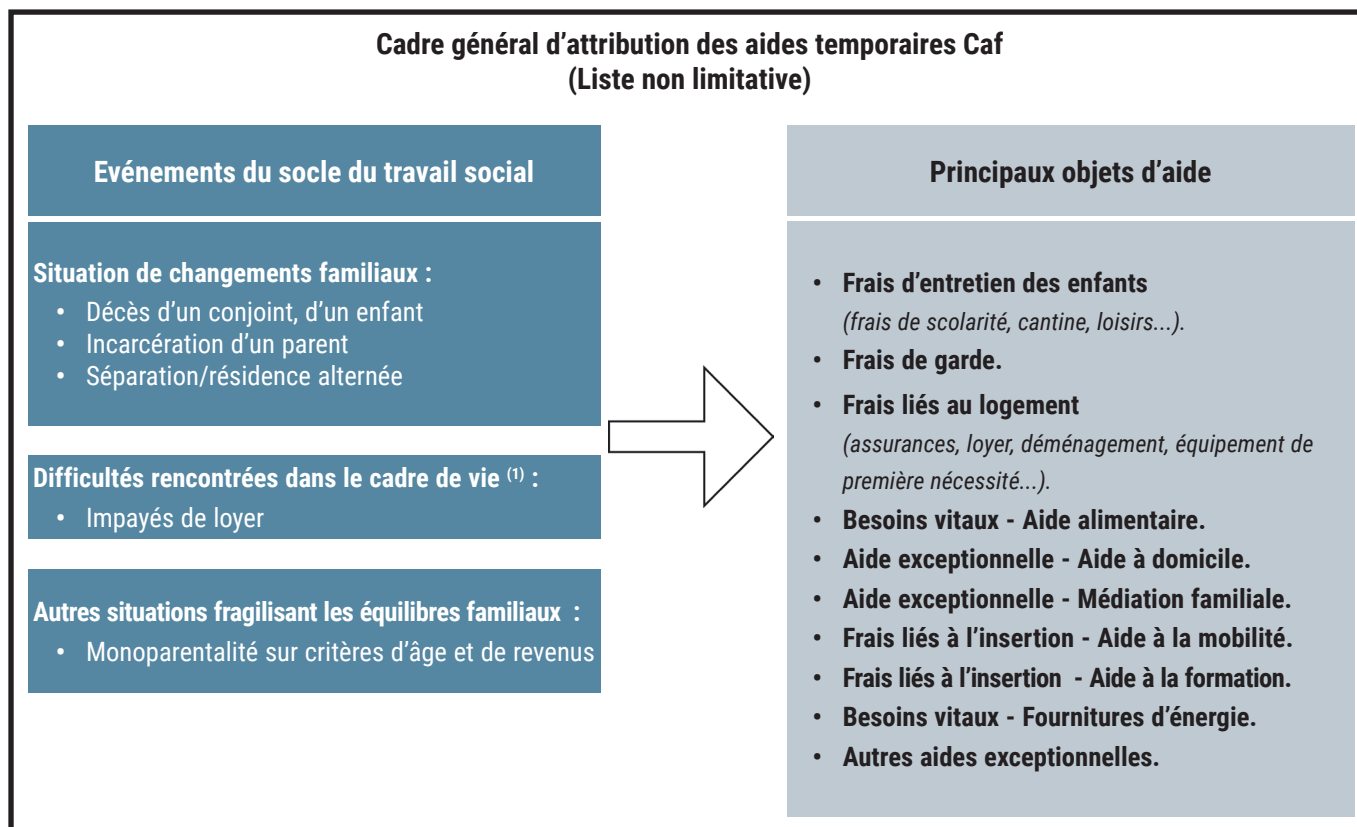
Cadre général d'attribution des aides temporaires Caf
(Liste non limitative)

Evénements du socle du travail social

Situation de changements familiaux :
• Décès d'un conjoint, d'un enfant
• Incarcération d'un parent
• Séparation/résidence alternée

Difficultés rencontrées dans le cadre de vie $^{(1)}$ :
• Impayés de loyer

Autres situations fragilisant les équilibres familiaux :
• Monoparentalité sur critères d'âge et de revenus

Principaux objets d'aide

• Frais d'entretien des enfants
(frais de scolarité, cantine, loisirs...).
• Frais de garde.
• Frais liés au logement
(assurances, loyer, déménagement, équipement de première nécessité...).
• Besoins vitaux - Aide alimentaire.
• Aide exceptionnelle - Aide à domicile.
• Aide exceptionnelle - Médiation familiale.
• Frais liés à l'insertion - Aide à la mobilité.
• Frais liés à l'insertion - Aide à la formation.
• Besoins vitaux - Fournitures d'énergie.
• Autres aides exceptionnelles.